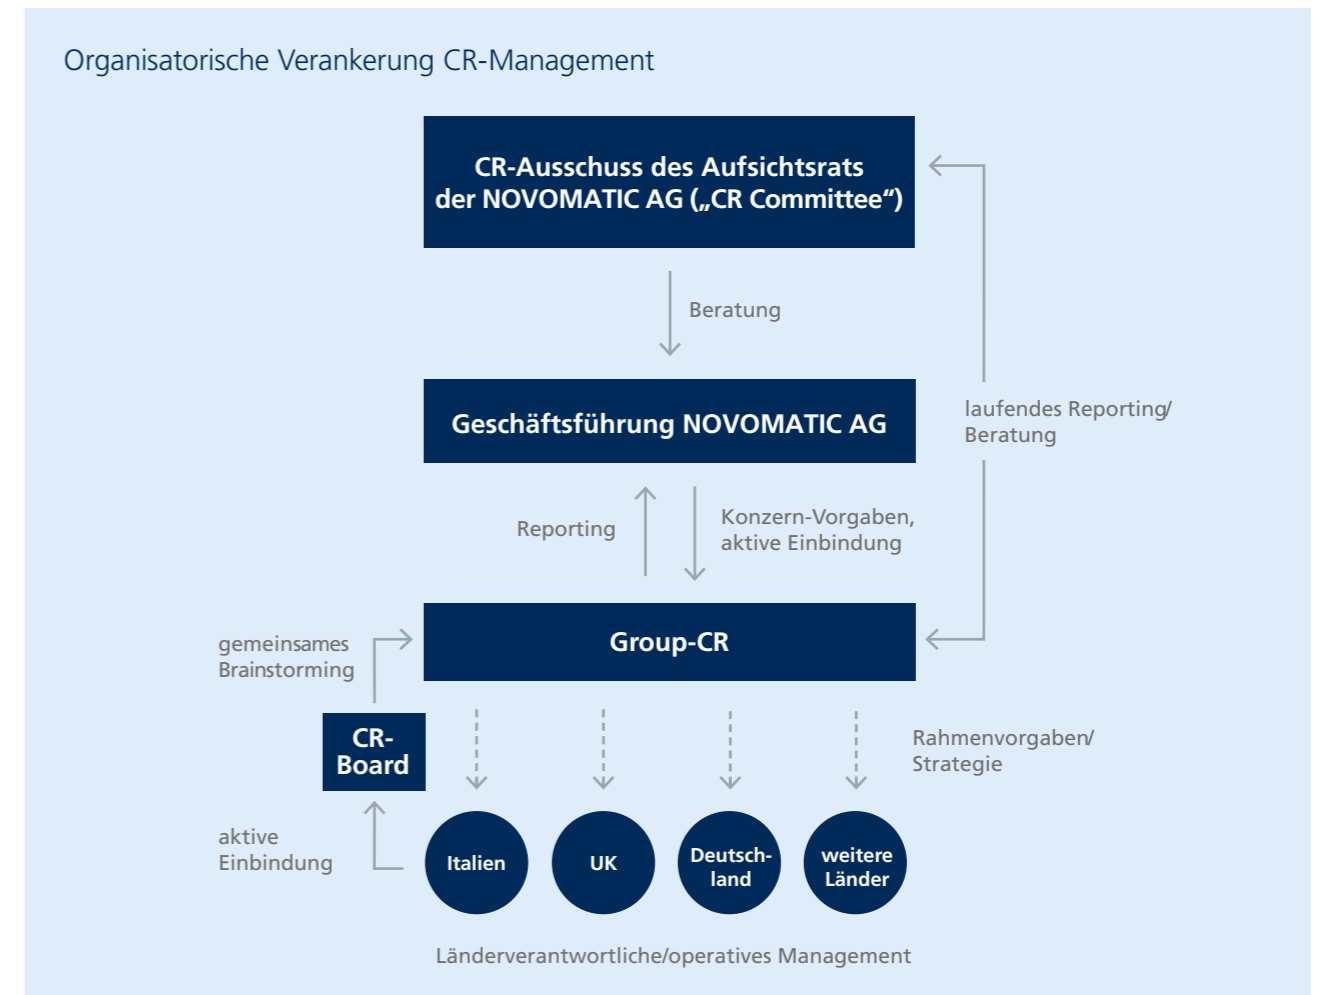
Organisatorische Verankerung CR-Management

CR-Ausschuss des Aufsichtsrats der NOVOMATIC AG („CR Committee“)

Beratung

laufendes Reporting/ Beratung

Geschäftsführung NOVOMATIC AG

Reporting

Konzern-Vorgaben, aktive Einbindung

gemeinsames Brainstorming

Group-CR

CR-Board

Rahmenvorgaben/ Strategie

aktive Einbindung

Italien

UK

Deutschland

weitere Länder

Länderverantwortliche/operatives Management